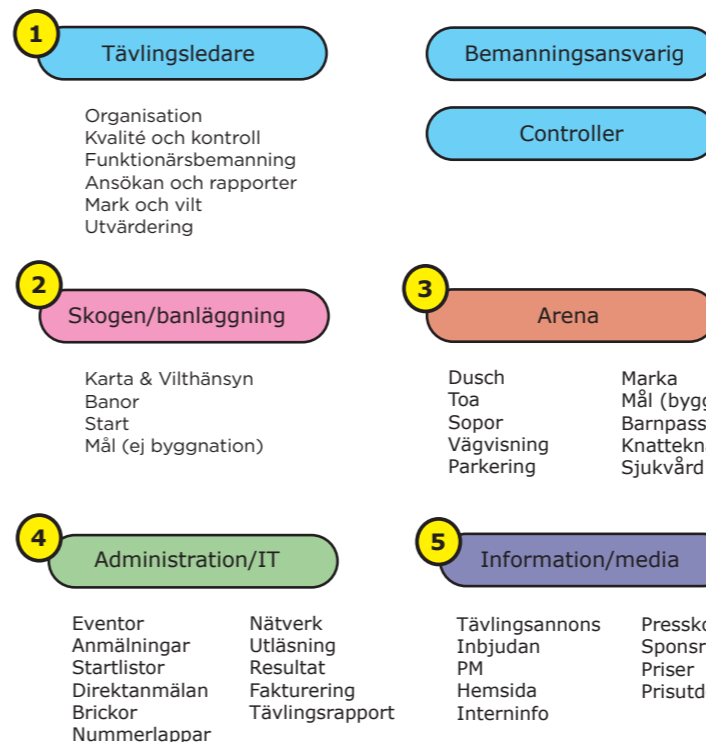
1
Tävlingsledare

Bemanningsansvarig

Controller

Organisation
Kvalité och kontroll
Funktionärsbemanning
Ansökan och rapporter
Mark och vilt
Utvärdering

2
Skogen/banläggning

Karta & Vilthänsyn
Banor
Start
Mål (ej byggnation)

3
Arena

Dusch
Toa
Sopor
Vägvisning
Parkering

Marka
Mål (bygg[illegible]
Barnpass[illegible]
Knattekn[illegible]
Sjukvård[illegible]

4
Administration/IT

Eventor
Anmälningar
Startlistor
Direktanmälan
Brickor
Nummerlappar

Nätverk
Utläsning
Resultat
Fakturering
Tävlingsrapport

5
Information/media

Tävlingsannons
Inbjudan
PM
Hemsida
Interninfo

Pressk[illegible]
Spons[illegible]
Priser
Prisutd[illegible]